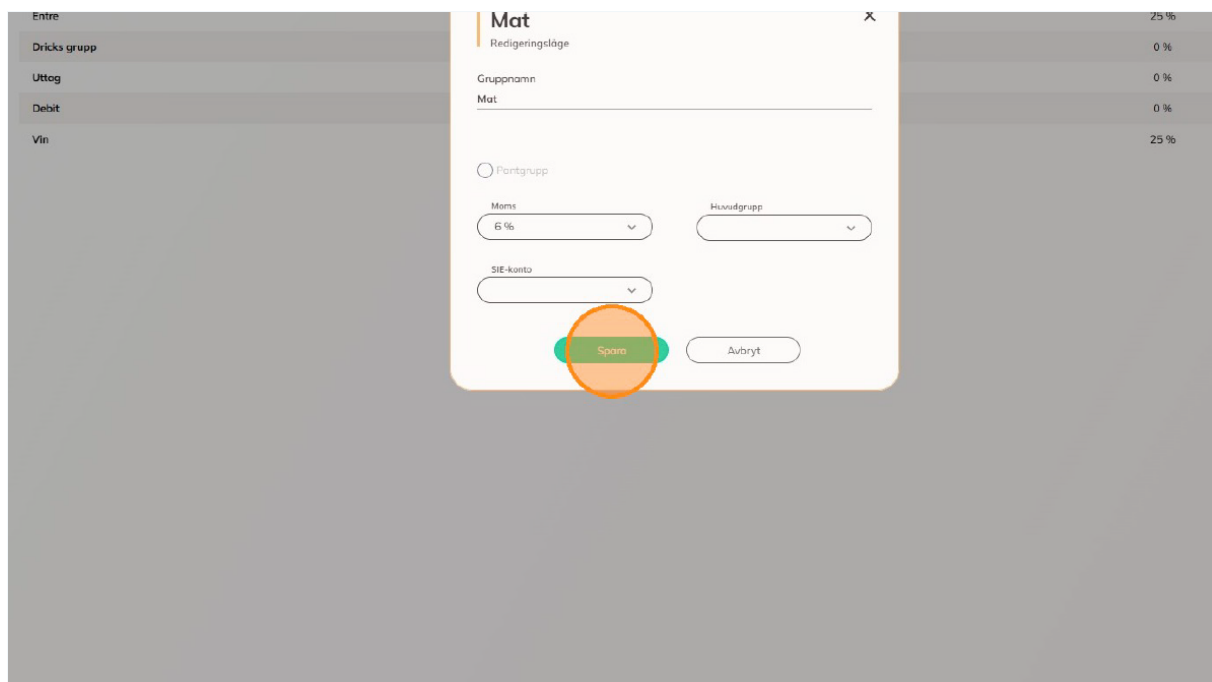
| | |
|---|---|
| Entre | 25 % |
| Dricks grupp | 0 % |
| Uttog | 0 % |
| Debit | 0 % |
| Vin | 25 % |

Mat

Redigeringsläge

X

Gruppnamn

Mat

Pantgrupp

Moms

6 %

Huvudgrupp

SIE-konto

Spara

Avbryt